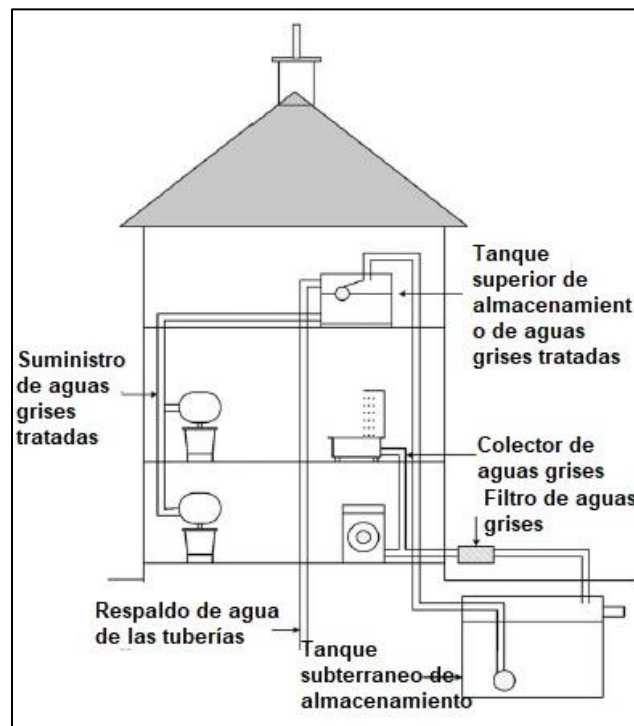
Tanque superior de almacenamiento de aguas grises tratadas

Suministro de aguas grises tratadas

Colector de aguas grises

Filtro de aguas grises

Respaldo de agua de las tuberías

Tanque subterraneo de almacenamiento